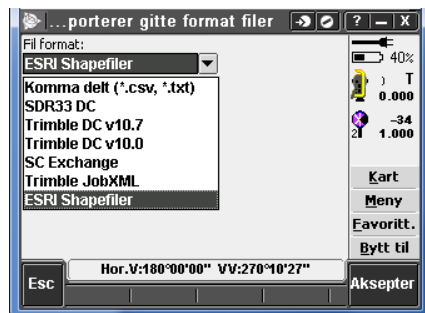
...porterer gitte format filer
?
X
Fil format:
ESRI Shapefiler
Komma delt (*.csv, *.txt)
SDR33 DC
Trimble DC v10.7
Trimble DC v10.0
SC Exchange
Trimble JobXML
ESRI Shapefiler
40%
T
0.000
-34
2
1.000
Kart
Meny
Favoritt.
Bytt til
Esc
Hor.V:180°00'00" VV:270°10'27"
Aksepter